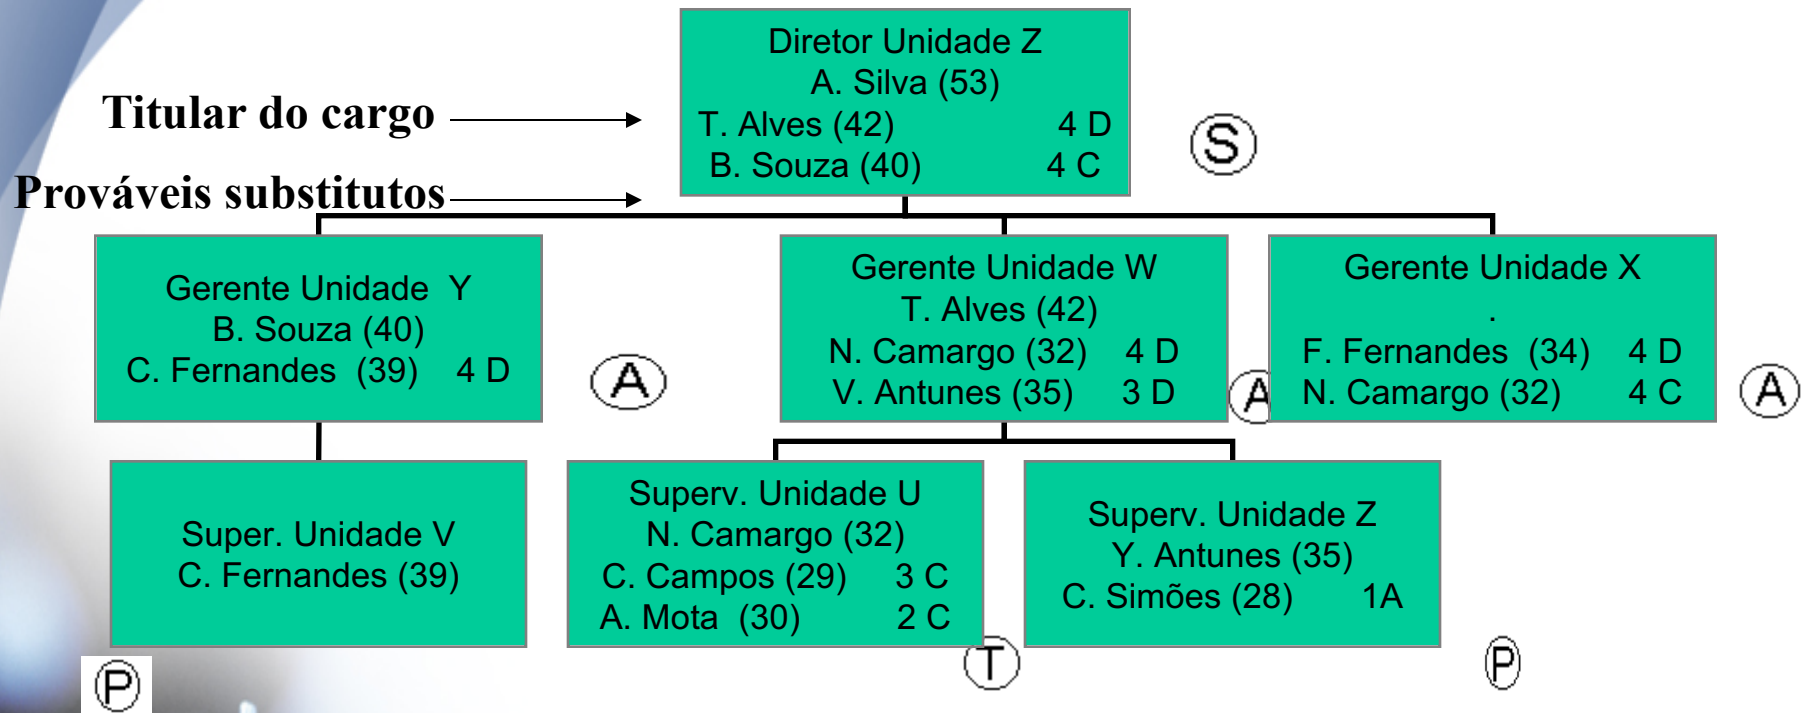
Titular do cargo

Prováveis substitutos

Diretor Unidade Z
A. Silva (53)
T. Alves (42) 4 D
B. Souza (40) 4 C

S

Gerente Unidade Y
B. Souza (40)
C. Fernandes (39) 4 D

A

Gerente Unidade W
T. Alves (42)
N. Camargo (32) 4 D
V. Antunes (35) 3 D

A

Gerente Unidade X
.
F. Fernandes (34) 4 D
N. Camargo (32) 4 C

A

Super. Unidade V
C. Fernandes (39)

P

Superv. Unidade U
N. Camargo (32)
C. Campos (29) 3 C
A. Mota (30) 2 C

T

Superv. Unidade Z
Y. Antunes (35)
C. Simões (28) 1A

P